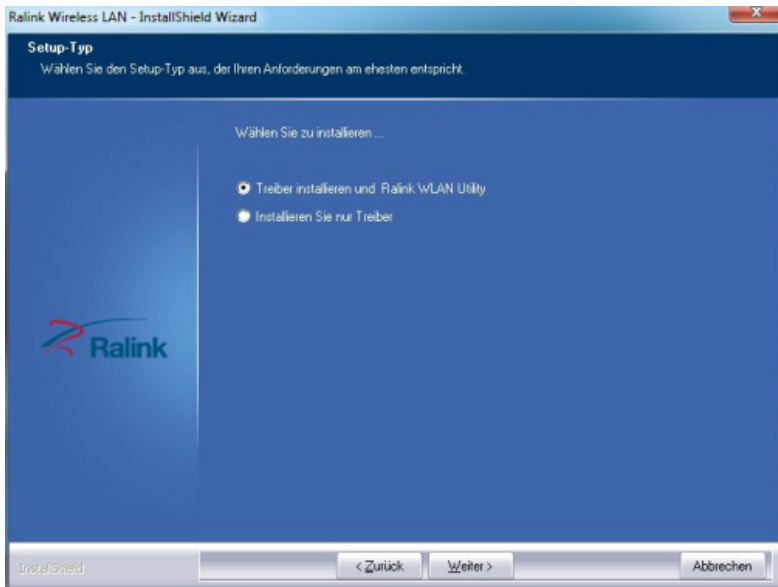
Ralink Wireless LAN - InstallShield Wizard

Setup-Typ
Wählen Sie den Setup-Typ aus, der Ihren Anforderungen am ehesten entspricht.

Wählen Sie zu installieren ...

Treiber installieren und Ralink WLAN Utility
Installieren Sie nur Treiber

Ralink

InstallShield

< Zurück
Weiter >
Abbrechen